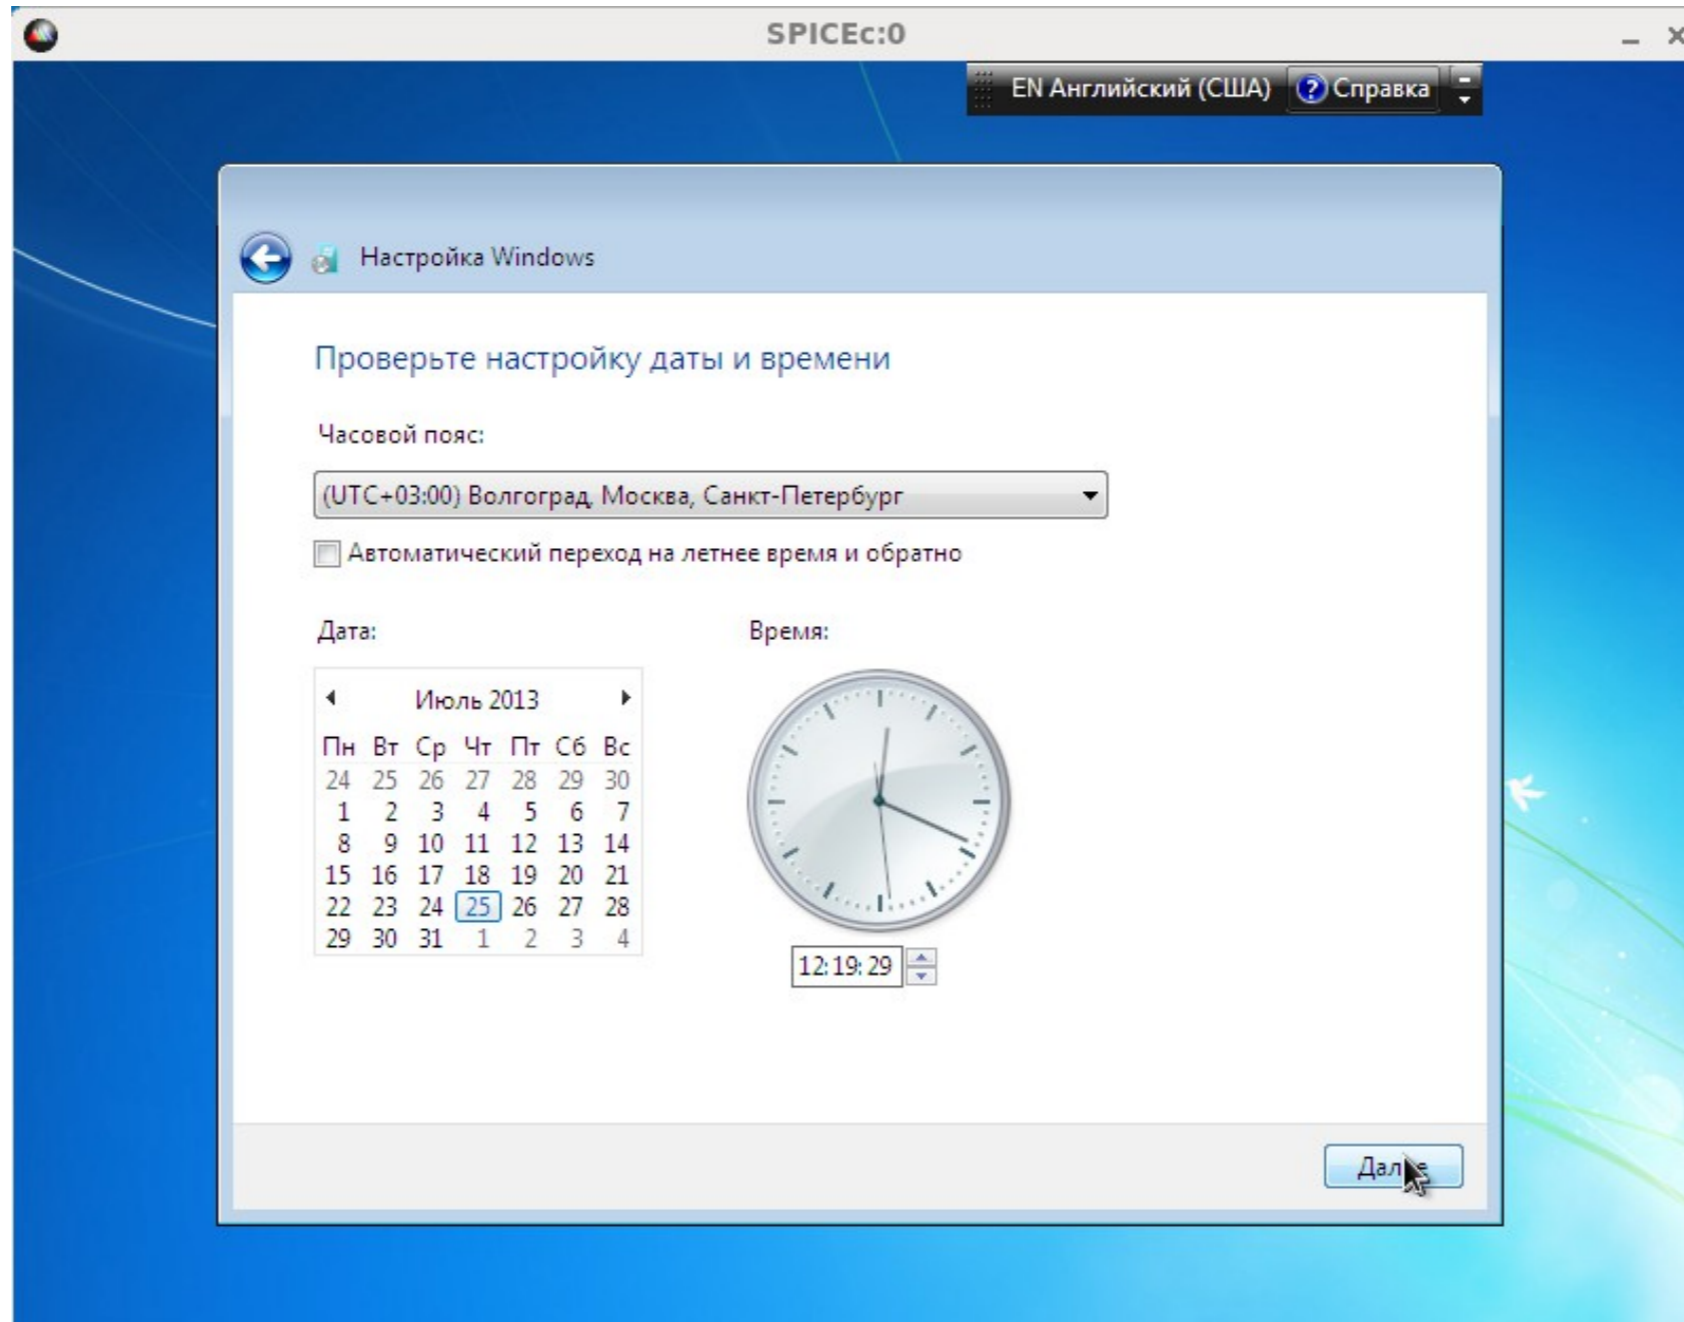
SPICEc:0

EN Английский (США) Справка

Настройка Windows

Проверьте настройку даты и времени

Часовой пояс:

(UTC+03:00) Волгоград, Москва, Санкт-Петербург

Автоматический переход на летнее время и обратно

Дата:

Время:

Июль 2013

| Пн | Вт | Ср | Чт | Пт | Сб | Вс |
|---|---|---|---|---|---|---|
| 24 | 25 | 26 | 27 | 28 | 29 | 30 |
| 1 | 2 | 3 | 4 | 5 | 6 | 7 |
| 8 | 9 | 10 | 11 | 12 | 13 | 14 |
| 15 | 16 | 17 | 18 | 19 | 20 | 21 |
| 22 | 23 | 24 | 25 | 26 | 27 | 28 |
| 29 | 30 | 31 | 1 | 2 | 3 | 4 |

12:19:29

Дал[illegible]